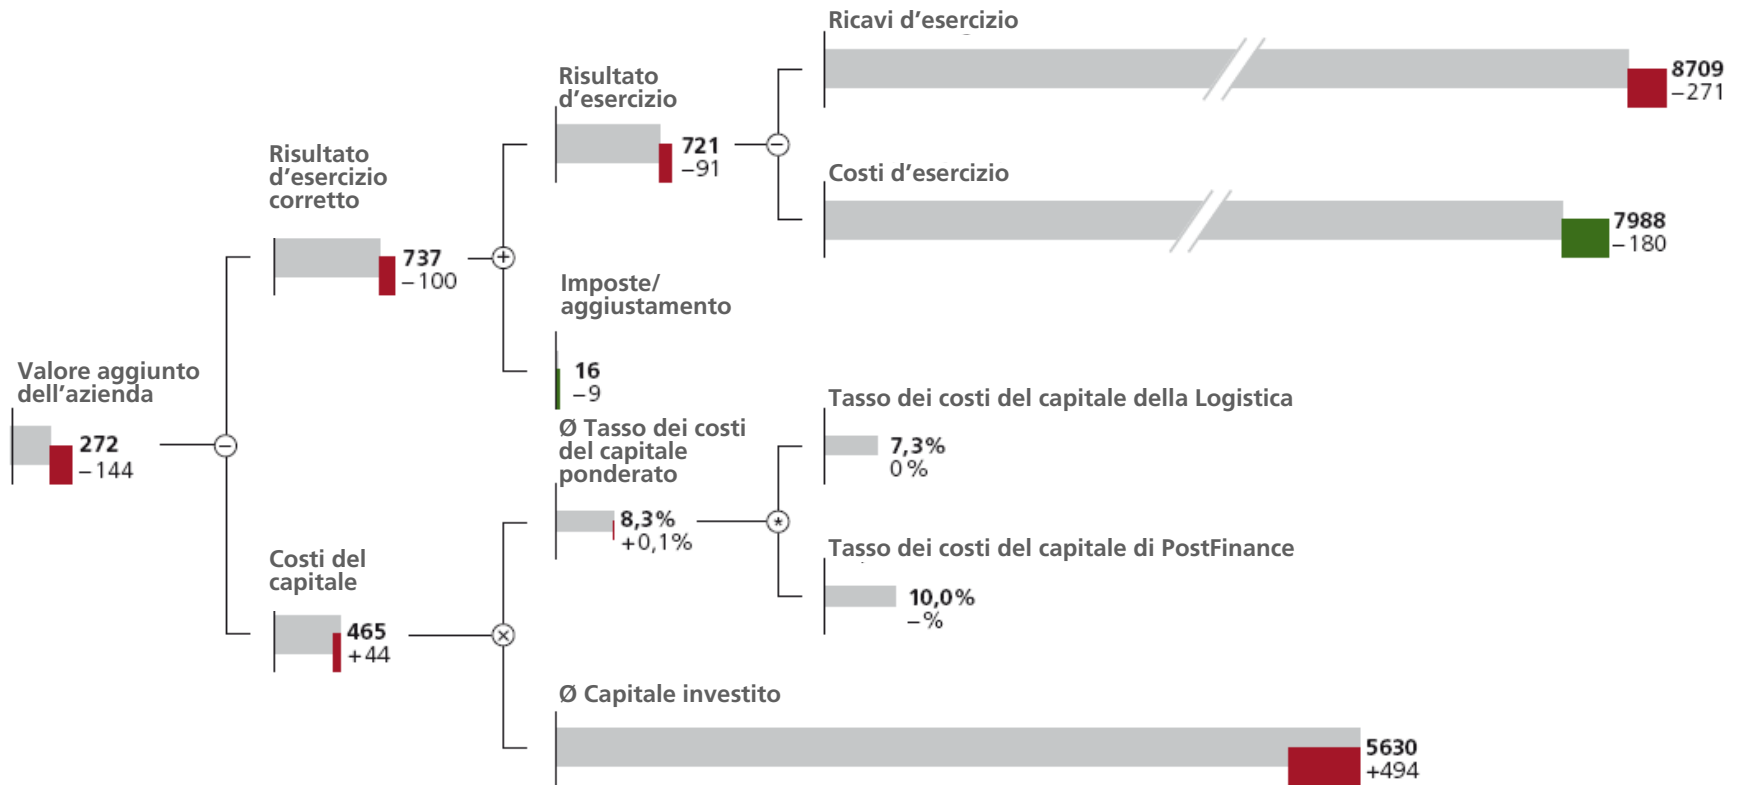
Valore aggiunto dell'azienda
272
– 144

Risultato d'esercizio corretto
737
– 100

Costi del capitale
465
+ 44

Risultato d'esercizio
721
–91

Imposte/ aggiustamento
16
–9

Ø Tasso dei costi del capitale ponderato
8,3%
+0,1%

Ø Capitale investito
5630
+494

Ricavi d'esercizio
8709
–271

Costi d'esercizio
7988
– 180

Tasso dei costi del capitale della Logistica
7,3%
0%

Tasso dei costi del capitale di PostFinance
10,0%
–%